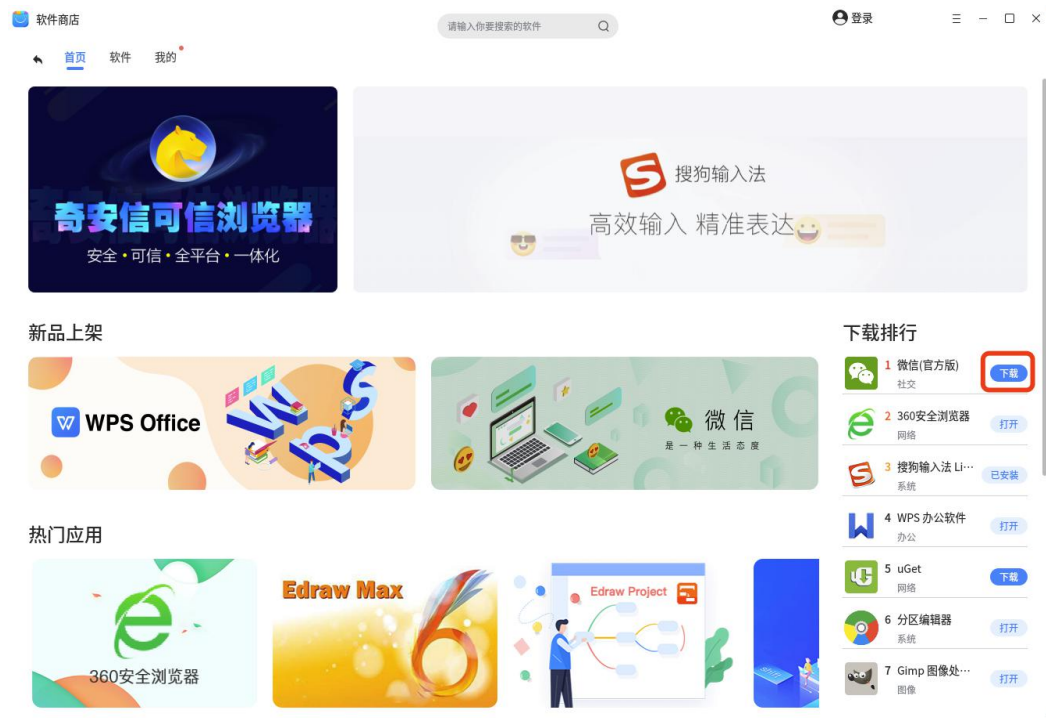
软件商店

请输入你要搜索的软件

登录

首页 软件 我的

奇安信可信浏览器
安全 • 可信 • 全平台 • 一体化

搜狗输入法
高效输入 精准表达

新品上架

WPS Office

微信
是一种生活态度

热门应用

360安全浏览器

Edraw Max

Edraw Project

下载排行

1 微信(官方版)
社交
下载

2 360安全浏览器
网络
打开

3 搜狗输入法 Li···
系统
已安装

4 WPS 办公软件
办公
打开

5 uGet
网络
下载

6 分区编辑器
系统
打开

7 Gimp 图像处···
图像
打开